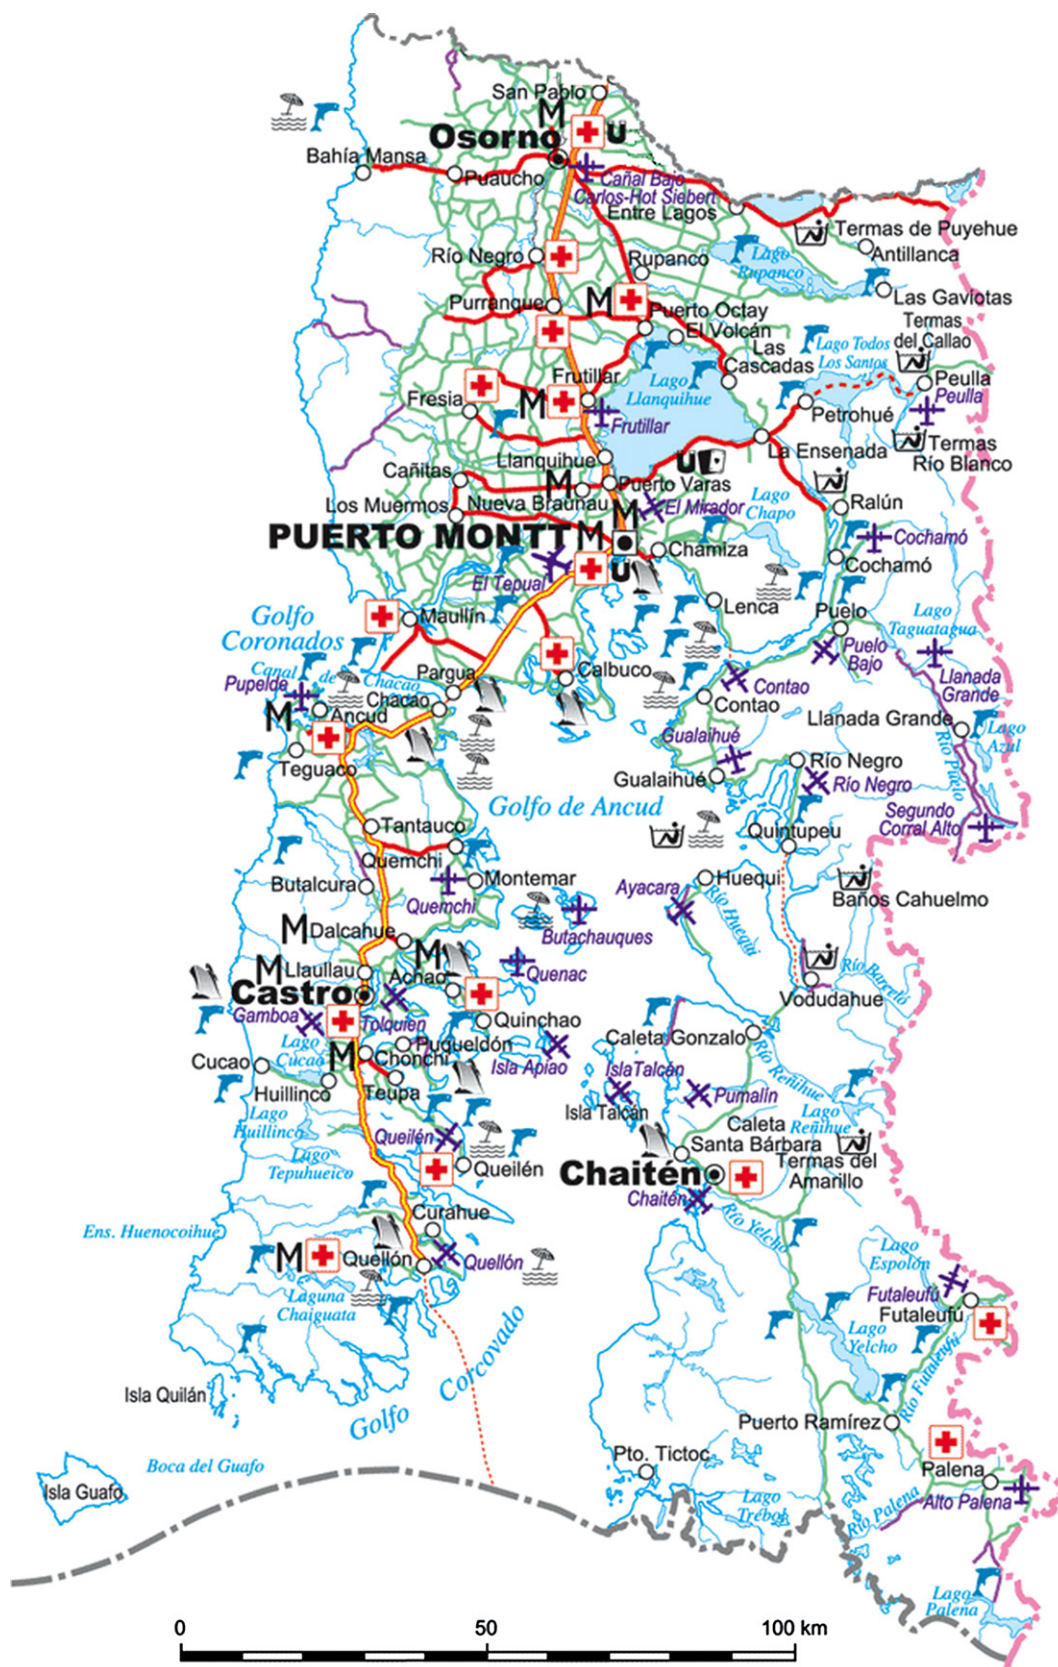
San Pablo
M
Osorno
U
Bahía Mansa
Puaucho
Cañal Bajo
Carlos Hott Siebert
Entre Lagos
Termas de Puyehue
Antillanca
Río Negro
Lago Rupanco
Rupanco
Las Gaviotas
Purranque
M
Puerto Octay
El Volcán
Lago Todos los Santos
Termas del Callao
Las Cascadas
Frutillar
Lago Llanquihue
Peulla
Peulla
Fresia
M
Frutillar
Petrohué
La Ensenada
Termas Río Blanco
Cañitas
Llanquihue
U
Puerto Varas
M
Los Muermos
Nueva Braunau
El Mirador
Lago Chapo
Ralún
PUERTO MONTT
M
Cochamó
Chamiza
El Tepual
U
Cochamó
Golfo Coronados
Maullín
Lenca
Puelo
Lago Taguatagua
Puelo Bajo
Canal de Chacao
Pupelde
Pargua
Calbuco
Llanada Grande
Chacao
Contao
M
Ancud
Contao
Llanada Grande
Lago Azul
Gualaihué
Teguaco
Río Negro
Gualaihué
Río Negro
Río Puelo
Golfo de Ancud
Segundo Corral Alto
Tantauco
Quintupeu
Quemchi
Montemar
Butalcura
Ayacara
Huequi
Quemchi
Baños Cahuelmo
Río Huequi
Butachauques
M
Dalcahue
M
Quenac
Río Barceló
M
Llaullau
Achao
Vodudahue
Castro
Gamboa
Tolquien
Quinchao
Lago Cucao
Puqueldón
Caleta Gonzalo
Cucao
M
Chonchi
Isla Apiao
Río Reñihue
Huillinco
Teupa
Isla Talcán
Pumalín
Lago Huillinco
Isla Talcán
Lago Reñihue
Caleta Santa Bárbara
Quellén
Lago Tepuhueico
Quellén
Chaitén
Termas del Amarillo
Chaitén
Río Yelcho
Ens. Huenocoihue
Curahue
M
Quellón
Quellón
Lago Espolón
Laguna Chaiguata
Futaleufú
Futaleufú
Lago Yelcho
Corcovado
Río Futaleufú
Isla Quilán
Golfo
Puerto Ramírez
Boca del Guafo
Pto. Tictoc
Palena
Isla Guafo
Alto Palena
Lago Trébol
Río Palena
Lago Palena
0
50
100 km